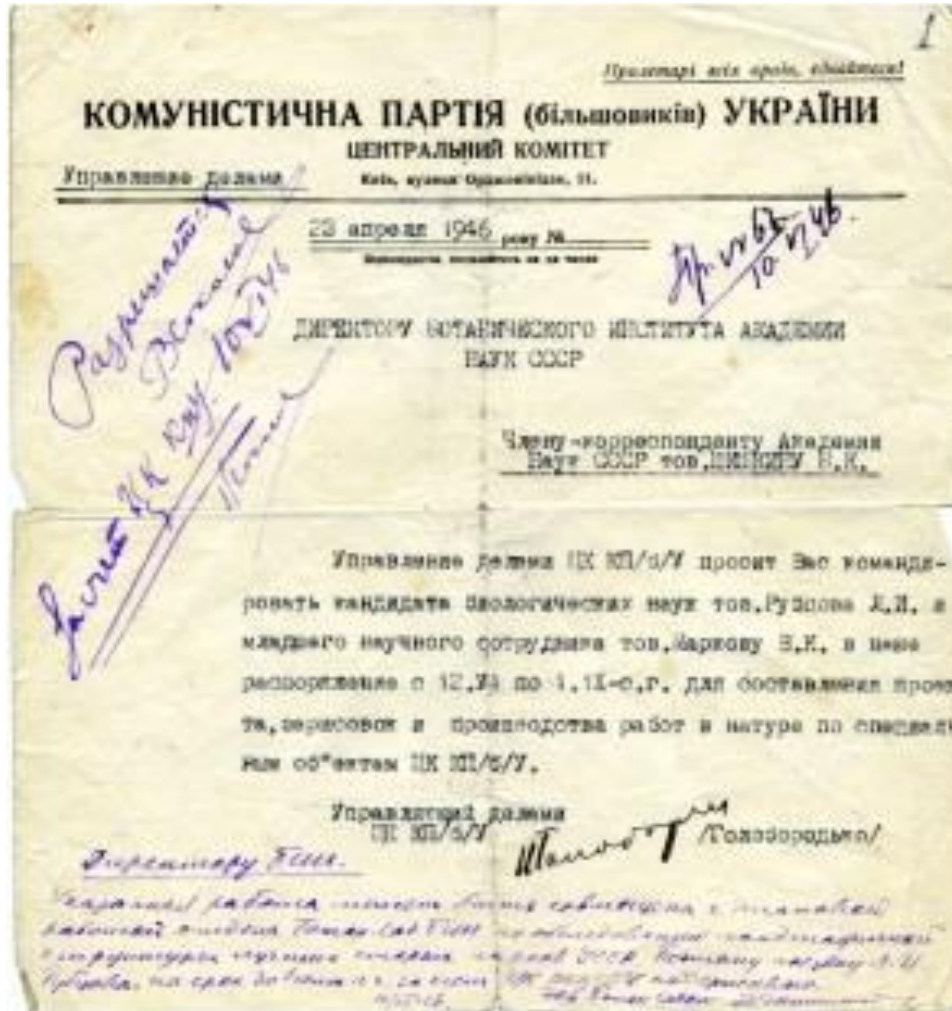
1

Пролетарі всіх країн, єднайтеся!

КОМУНІСТИЧНА ПАРТІЯ (більшовиків) УКРАЇНИ
ЦЕНТРАЛЬНИЙ КОМІТЕТ

Управление делами

Київ, вулиця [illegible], 11.

23 апреля 1946 року №

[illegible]

Вх. № 62 10/V 46

Разрешить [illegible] 10/V 46
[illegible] ЦК КП/б/У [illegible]

ДИРЕКТОРУ БОТАНИЧЕСКОГО ИНСТИТУТА АКАДЕМИИ НАУК СССР

Члену-корреспонденту Академии Наук СССР тов.ШИШКИНУ Б.К.

Управление делами ЦК КП/б/У просит Вас командировать кандидата биологических наук тов.Русанова Ф.Н. и младшего научного сотрудника тов.Маркову В.К. в наше распоряжение с 12.V по 1.IX-с.г. для составления проекта, зарисовок и производства работ в натуре по специальным объектам ЦК КП/б/У.

Управляющий делами ЦК КП/б/У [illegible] /Головородько/

Директору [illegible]

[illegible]